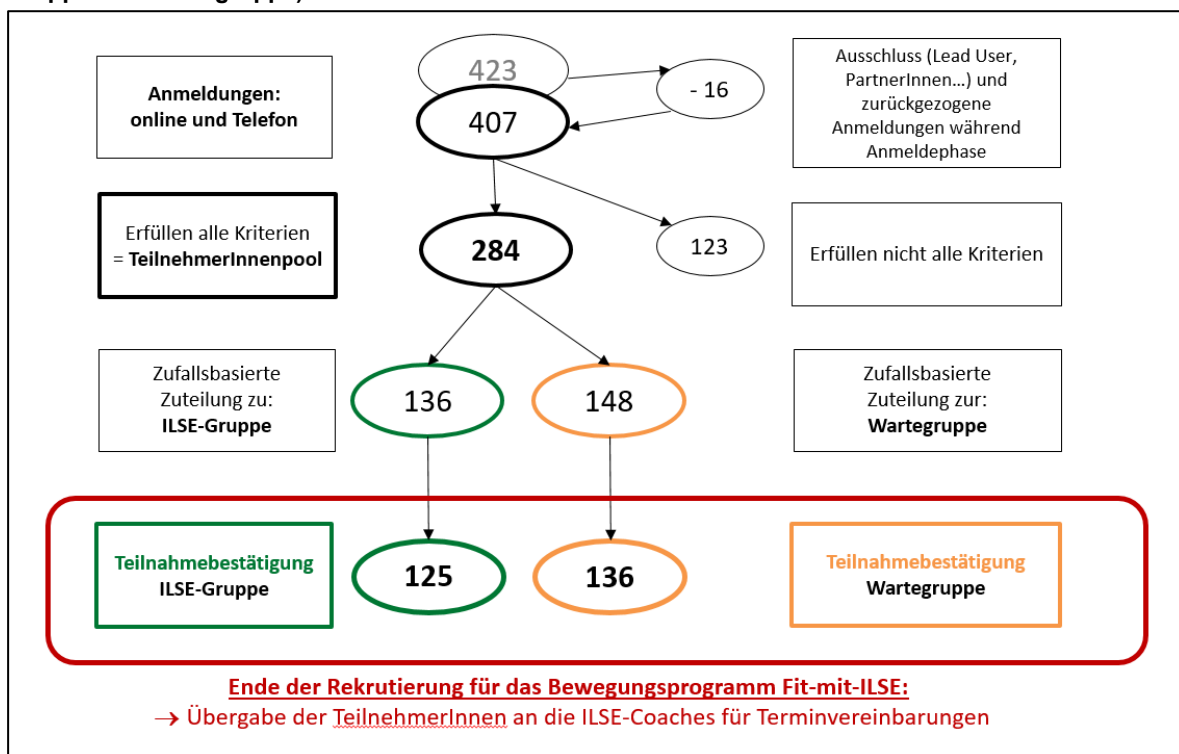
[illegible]

Anmeldungen: online und Telefon

423

- 16

407

Ausschluss (Lead User, PartnerInnen…) und zurückgezogene Anmeldungen während Anmeldephase

Erfüllen alle Kriterien = TeilnehmerInnenpool

284

123

Erfüllen nicht alle Kriterien

Zufallsbasierte Zuteilung zu: ILSE-Gruppe

136

148

Zufallsbasierte Zuteilung zur: Wartegruppe

Teilnahmebestätigung ILSE-Gruppe

125

136

Teilnahmebestätigung Wartegruppe

Ende der Rekrutierung für das Bewegungsprogramm Fit-mit-ILSE:

→ Übergabe der TeilnehmerInnen an die ILSE-Coaches für Terminvereinbarungen